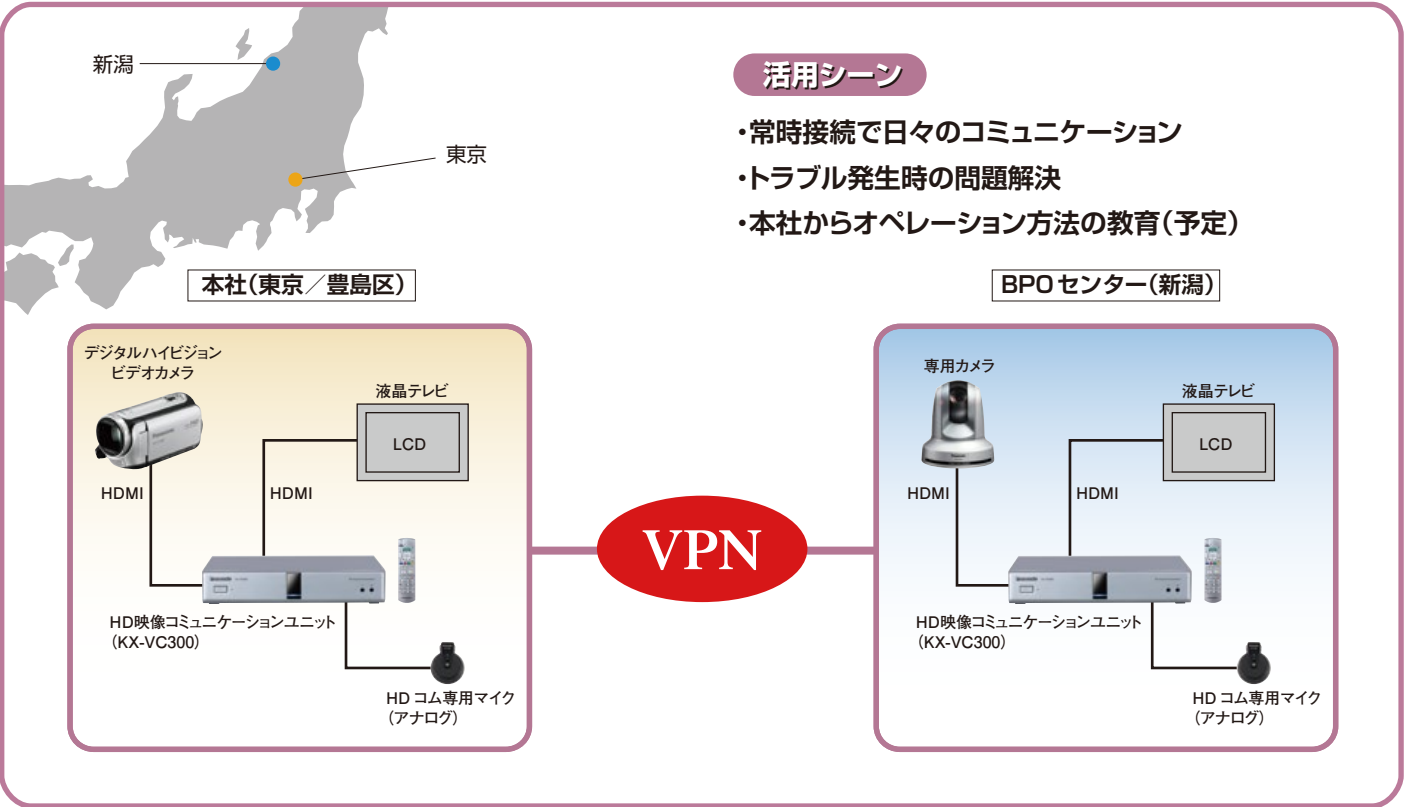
新潟

東京

活用シーン

・常時接続で日々のコミュニケーション
・トラブル発生時の問題解決
・本社からオペレーション方法の教育（予定）

本社（東京／豊島区）

デジタルハイビジョンビデオカメラ

液晶テレビ

LCD

HDMI

HDMI

HD映像コミュニケーションユニット（KX-VC300）

HD コム専用マイク（アナログ）

VPN

BPO センター（新潟）

専用カメラ

液晶テレビ

LCD

HDMI

HDMI

HD映像コミュニケーションユニット（KX-VC300）

HD コム専用マイク（アナログ）